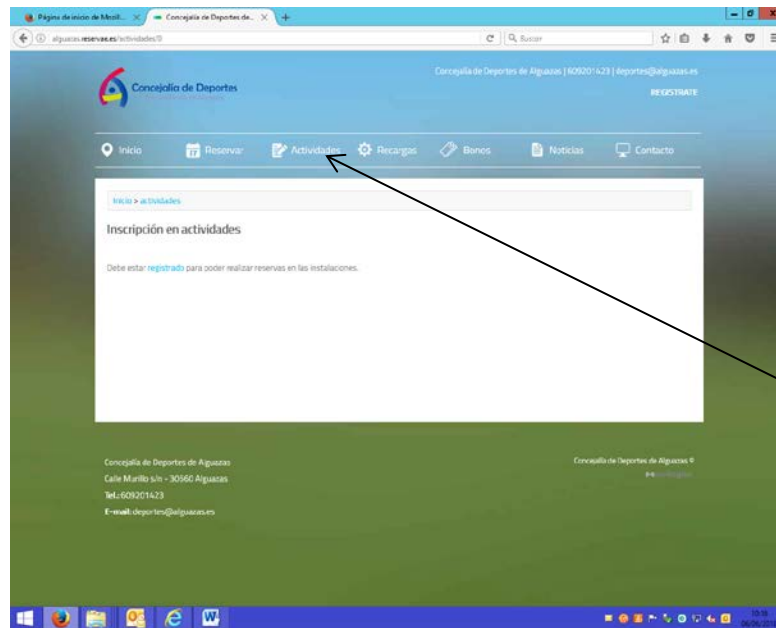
Página de inicio de Mozill... × Concejalía de Deportes de... × +

alguazas.reservas.es/actividades/0

Buscar

Concejalía de Deportes

Concejalía de Deportes de Alguazas | 609201423 | deportes@alguazas.es

REGISTRATE

Inicio Reservar Actividades Recargas Bonos Noticias Contacto

Inicio > actividades

Inscripción en actividades

Debe estar registrado para poder realizar reservas en las instalaciones.

Concejalía de Deportes de Alguazas
Calle Murillo s/n - 30560 Alguazas
Tel.: 609201423
E-mail: deportes@alguazas.es

Concejalía de Deportes de Alguazas ©

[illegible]